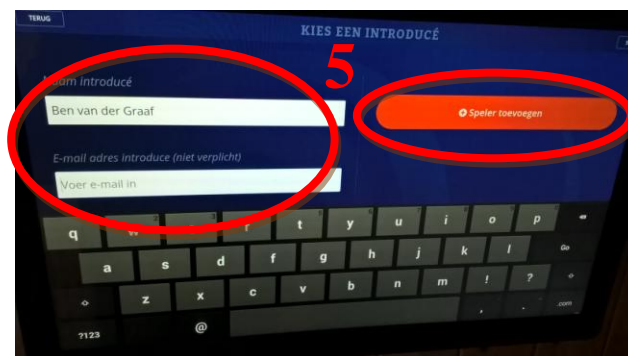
TERUG

KIES EEN INTRODUCÉ

5

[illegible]am introducé

Ben van der Graaf

Speler toevoegen

E-mail adres introduce (niet verplicht)

Voer e-mail in

q w e r t y u i o p
a s d f g h j k l
z x c v b n m ! ?
?123 @ .com

Go